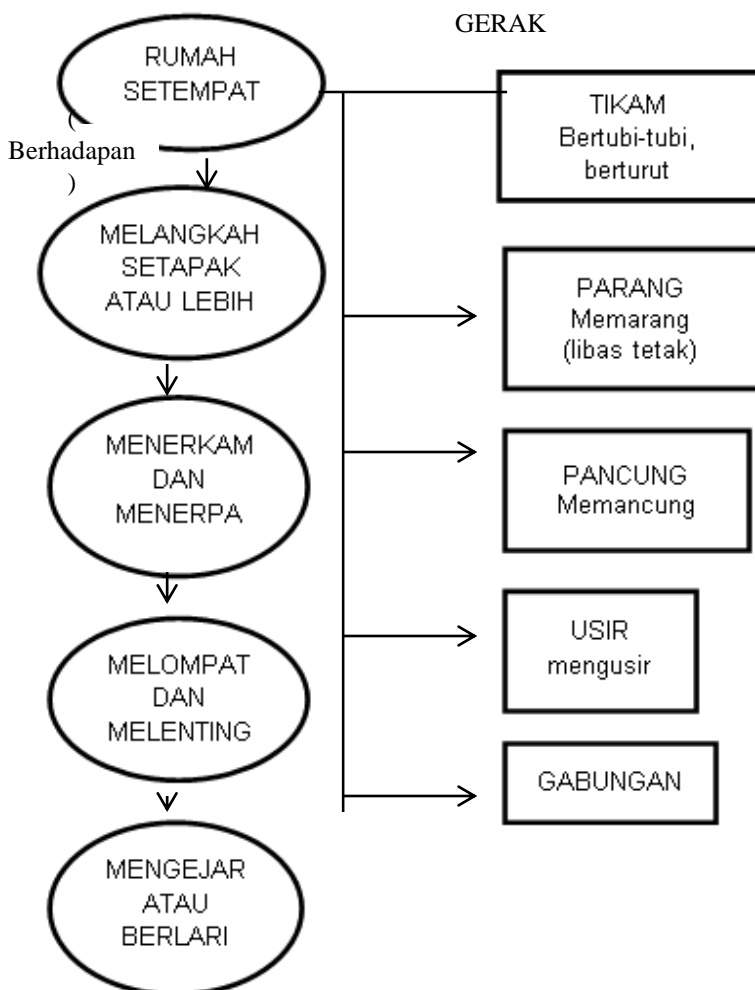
GERAK

RUMAH SETEMPAT

(
Berhadapan
)

MELANGKAH SETAPAK ATAU LEBIH

MENERKAM DAN MENERPA

MELOMPAT DAN MELENTING

MENGEJAR ATAU BERLARI

TIKAM
Bertubi-tubi, berturut

PARANG
Memarang
(libas tetak)

PANCUNG
Memancung

USIR
mengusir

GABUNGAN